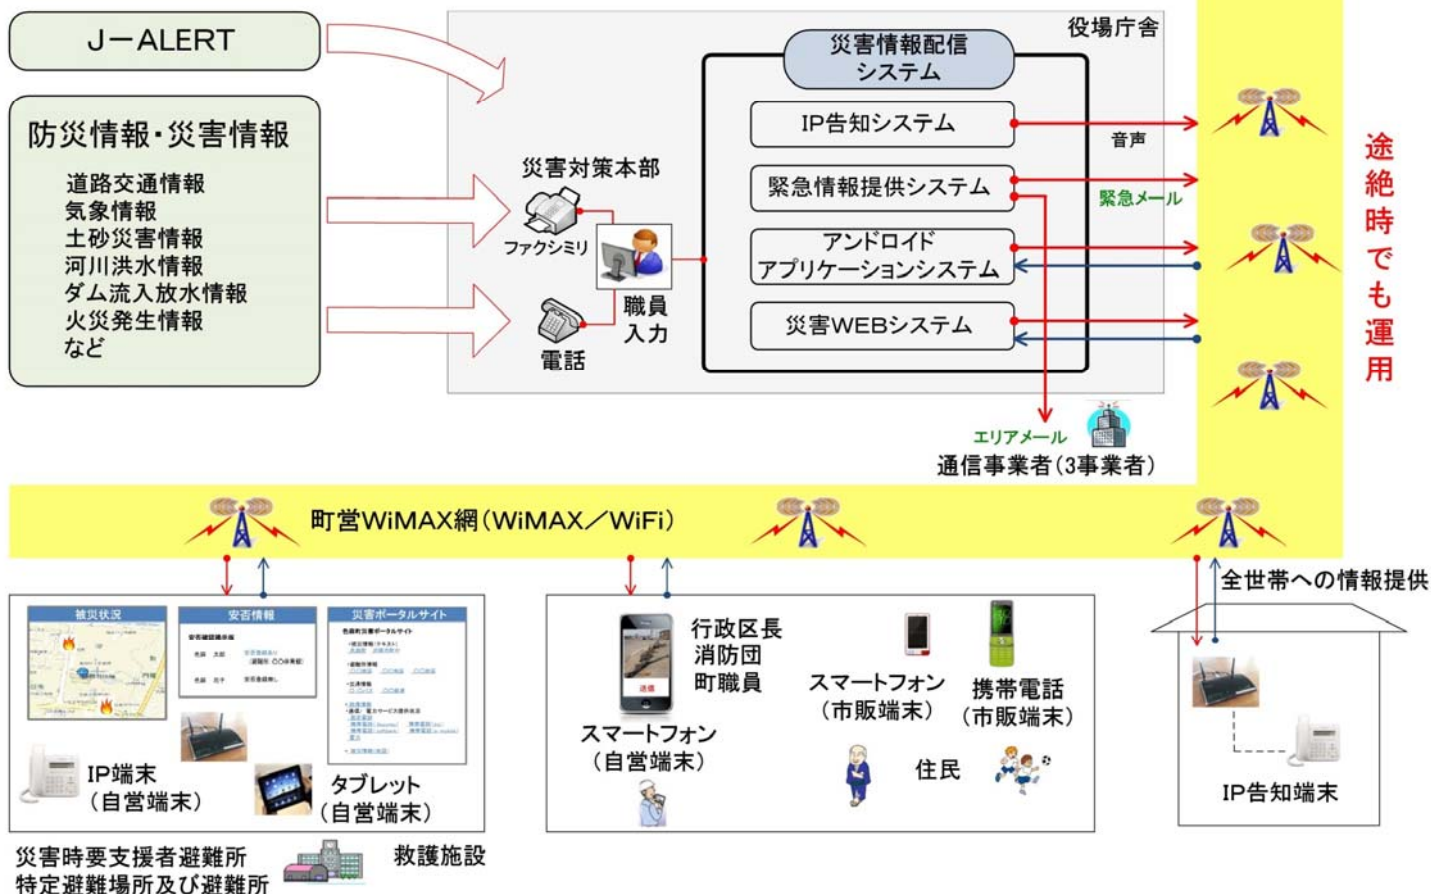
J－ALERT

防災情報・災害情報

道路交通情報
気象情報
土砂災害情報
河川洪水情報
ダム流入放水情報
火災発生情報
など

役場庁舎

災害対策本部

ファクシミリ

電話

職員入力

災害情報配信システム

IP告知システム

緊急情報提供システム

アンドロイドアプリケーションシステム

災害WEBシステム

音声

緊急メール

途絶時でも運用

エリアメール

通信事業者（3事業者）

町営WiMAX網（WiMAX／WiFi）

被災状況

安否情報

災害ポータルサイト

IP端末
（自営端末）

タブレット
（自営端末）

災害時要支援者避難所
特定避難場所及び避難所

救護施設

行政区長
消防団
町職員

スマートフォン
（自営端末）

スマートフォン
（市販端末）

携帯電話
（市販端末）

住民

全世帯への情報提供

IP告知端末